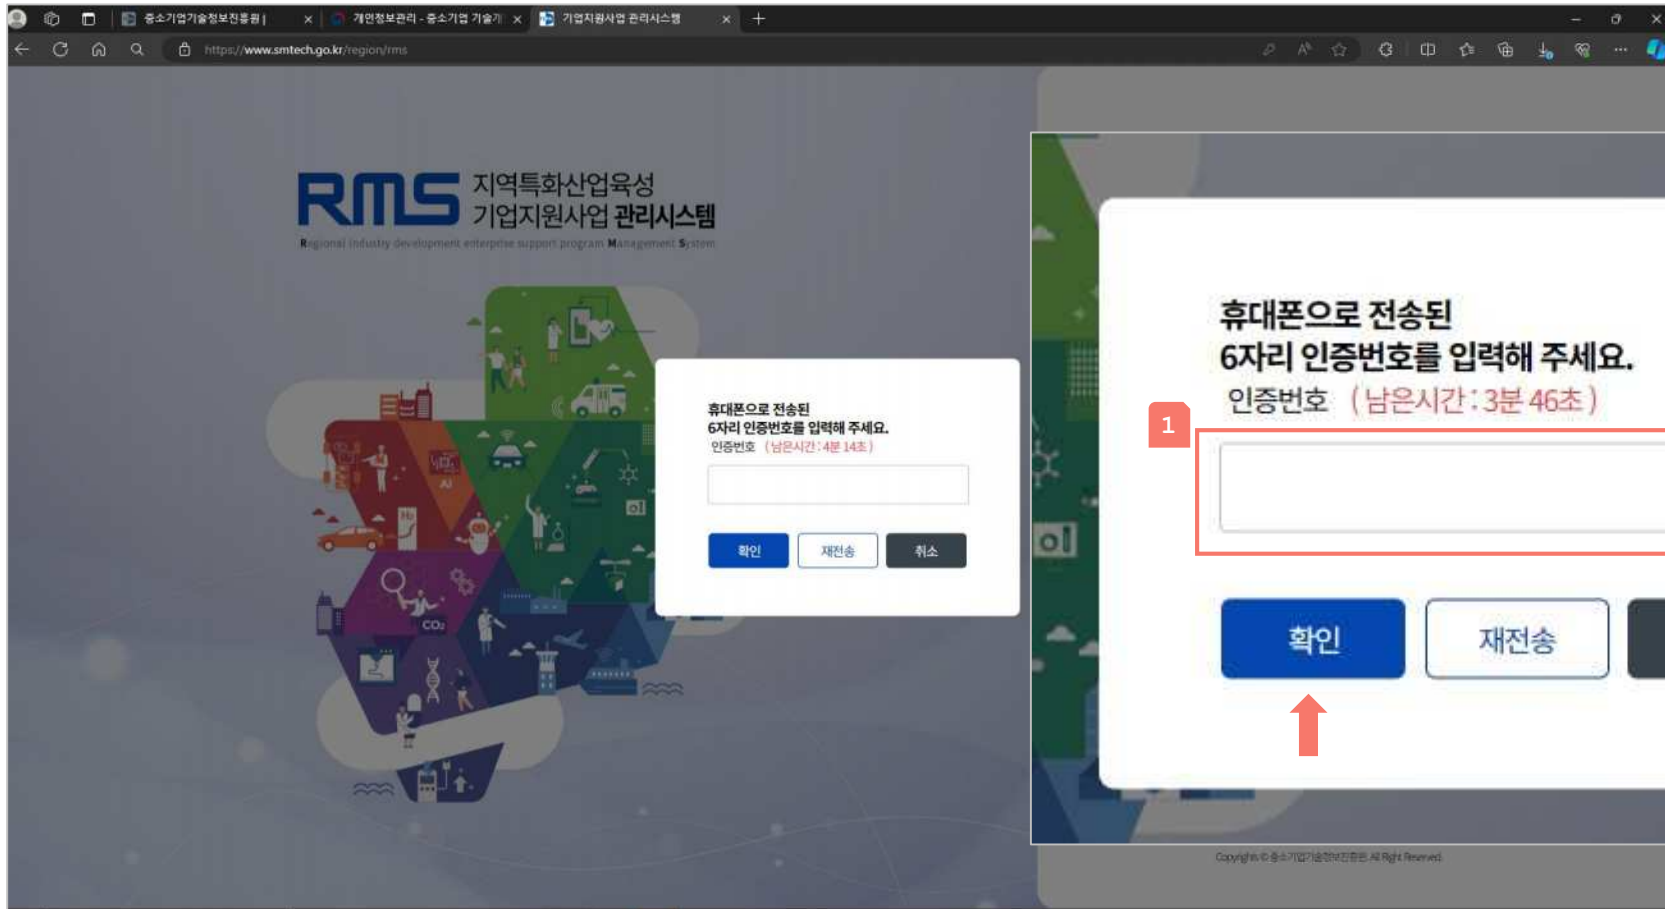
중소기업기술정보진흥원 | × 개인정보관리 - 중소기업 기술기 × 기업지원사업 관리시스템 × +

https://www.smtech.go.kr/region/rms

RMS 지역특화산업육성 기업지원사업 관리시스템
Regional industry development enterprise support program Management System

휴대폰으로 전송된
6자리 인증번호를 입력해 주세요.
인증번호 (남은시간 : 4분 14초)

확인 재전송 취소

휴대폰으로 전송된
6자리 인증번호를 입력해 주세요.
인증번호 (남은시간 : 3분 46초)

1

확인 재전송

Copyright © 중소기업기술정보진흥원 All Right Reserved.